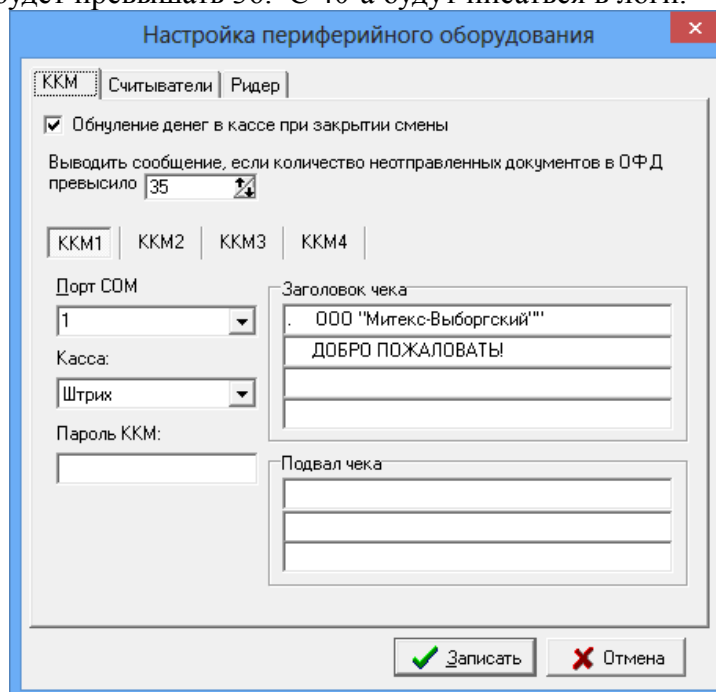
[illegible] превышать 30. С 40-а будут писаться в логи.

Настройка периферийного оборудования

ККМ | Считыватели | Ридер

☑ Обнуление денег в кассе при закрытии смены

Выводить сообщение, если количество неотправленных документов в ОФД превысило 35

ККМ1 | ККМ2 | ККМ3 | ККМ4

Порт COM
1

Касса:
Штрих

Пароль ККМ:

Заголовок чека
. ООО "Митекс-Выборгский""
ДОБРО ПОЖАЛОВАТЬ!

Подвал чека

Записать | Отмена